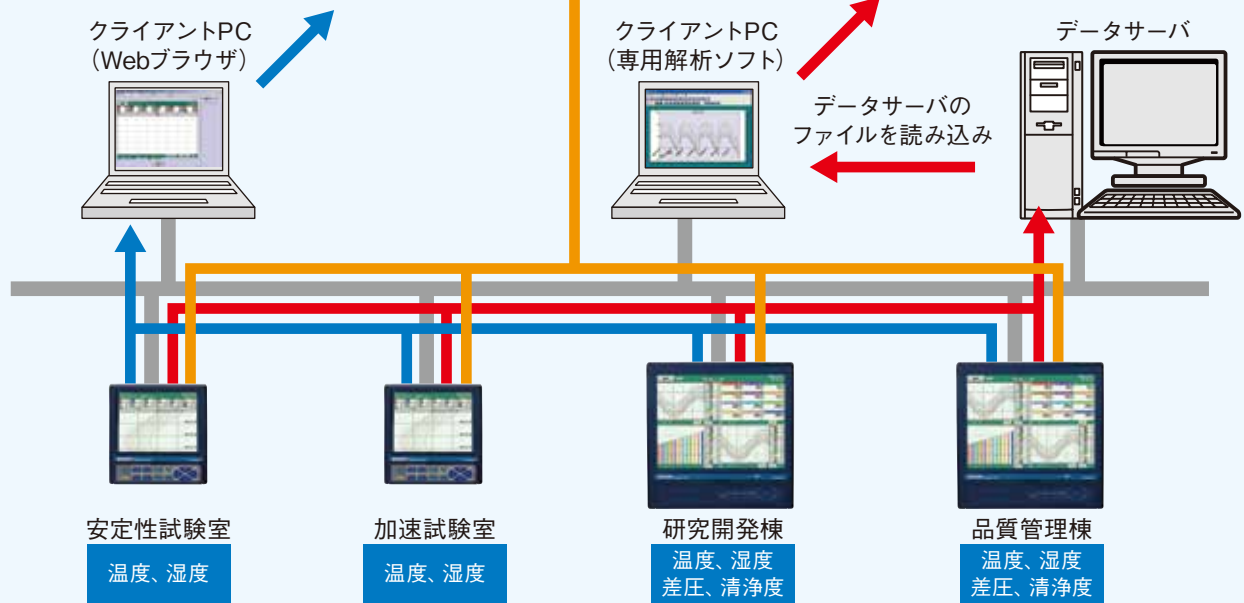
クライアントPC
(Webブラウザ)

クライアントPC
(専用解析ソフト)

データサーバ

データサーバの
ファイルを読み込み

安定性試験室
温度、湿度

加速試験室
温度、湿度

研究開発棟
温度、湿度
差圧、清浄度

品質管理棟
温度、湿度
差圧、清浄度